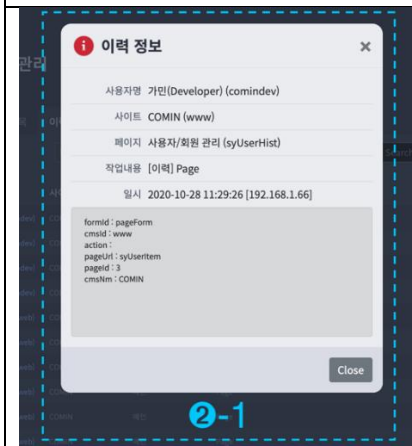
관리

이력 정보

사용자명 가민(Developer) (comindev)

사이트 COMIN (www)

페이지 사용자/회원 관리 (syUserHist)

작업내용 [이력] Page

일시 2020-10-28 11:29:26 [192.168.1.66]

formId : pageForm
cmsId : www
action :
pageUrl : syUserItem
pageId : 3
cmsNm : COMIN

Close

❷-1